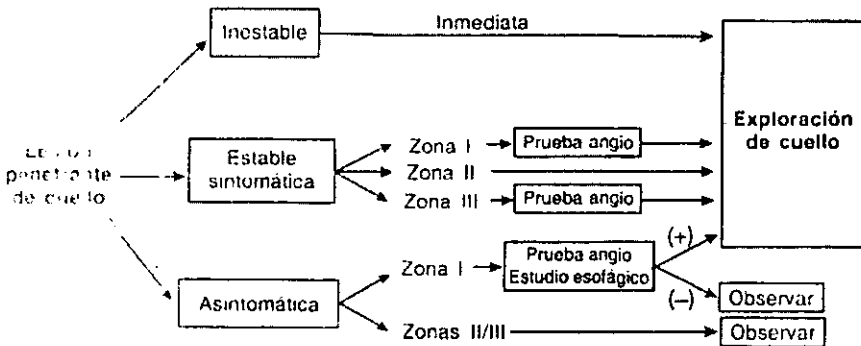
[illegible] penetrante de cuello

Inestable

Inmediata

Exploración de cuello

Estable sintomática

Zona I

Prueba angio

Zona II

Zona III

Prueba angio

Asintomática

Zona I

Prueba angio
Estudio esofágico

(+)

(–)

Observar

Zonas II/III

Observar